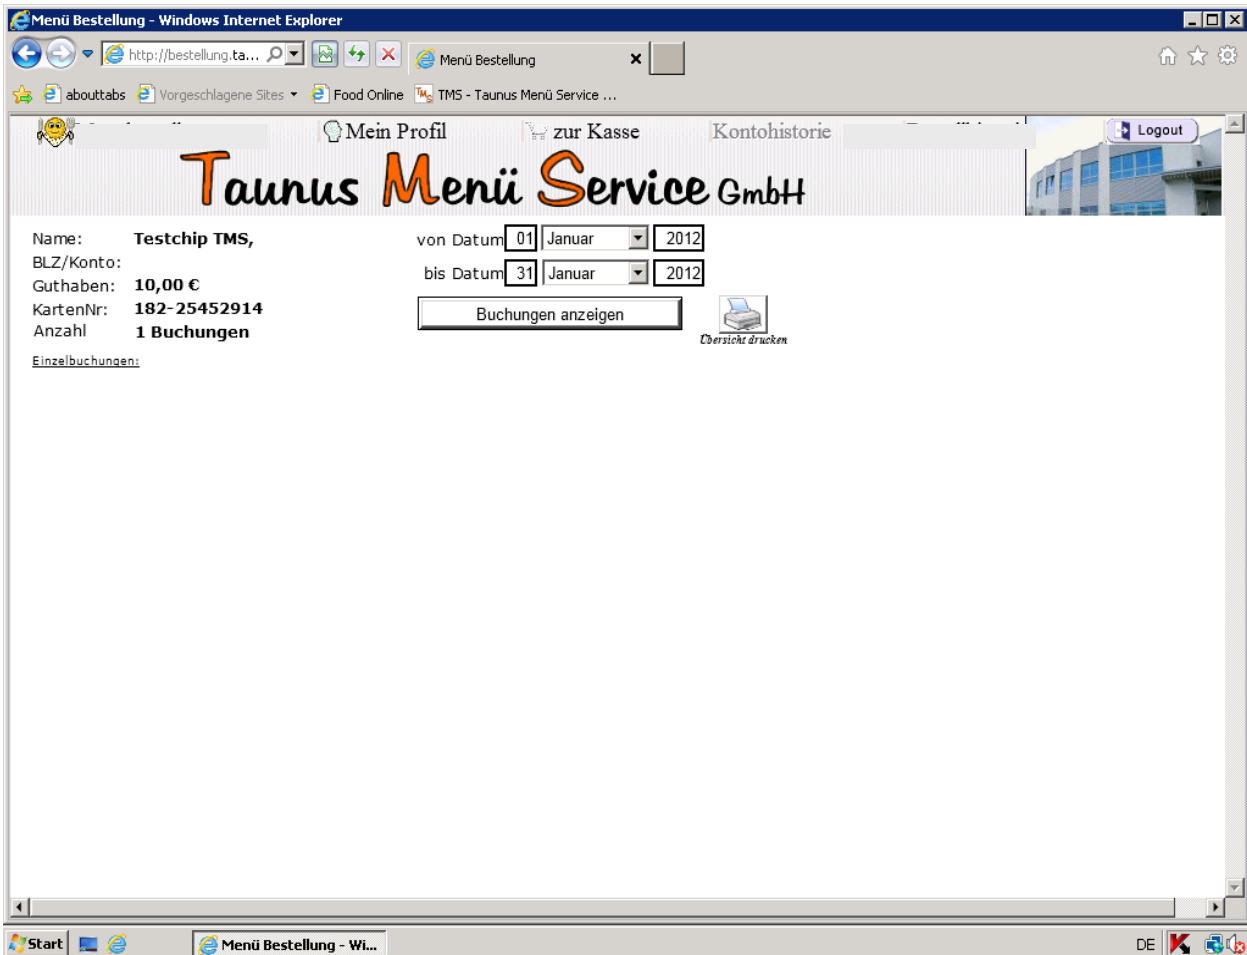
Menü Bestellung - Windows Internet Explorer

http://bestellung.ta...

Menü Bestellung

abouttabs
Vorgeschlagene Sites
Food Online
TMS - Taunus Menü Service ...

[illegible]
Mein Profil
zur Kasse
Kontohistorie
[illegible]
Logout

Taunus Menü Service GmbH

Name: Testchip TMS,
BLZ/Konto:
Guthaben: 10,00 €
KartenNr: 182-25452914
Anzahl 1 Buchungen

Einzelbuchungen:

von Datum 01 Januar 2012
bis Datum 31 Januar 2012

Buchungen anzeigen

Übersicht drucken

Start
Menü Bestellung - Wi...
DE